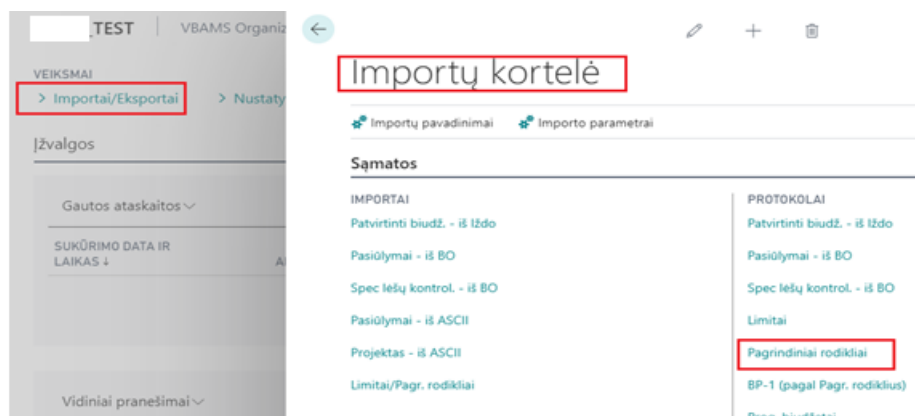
_TEST | VBAMS Organiz

VEIKSMAI
> Importai/Eksportai > Nustaty

Įžvalgos

Gautos ataskaitos

SUKŪRIMO DATA IR LAIKAS ↓

Vidiniai pranešimai

Importų kortelė

Importų pavadinimai   Importo parametrai

Sąmatos

IMPORTAI
Patvirtinti biudž. - iš Iždo
Pasiūlymai - iš BO
Spec lėšų kontrol. - iš BO
Pasiūlymai - iš ASCII
Projektas - iš ASCII
Limitai/Pagr. rodikliai

PROTOKOLAI
Patvirtinti biudž. - iš Iždo
Pasiūlymai - iš BO
Spec lėšų kontrol. - iš BO
Limitai
Pagrindiniai rodikliai
BP-1 (pagal Pagr. rodiklius)
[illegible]